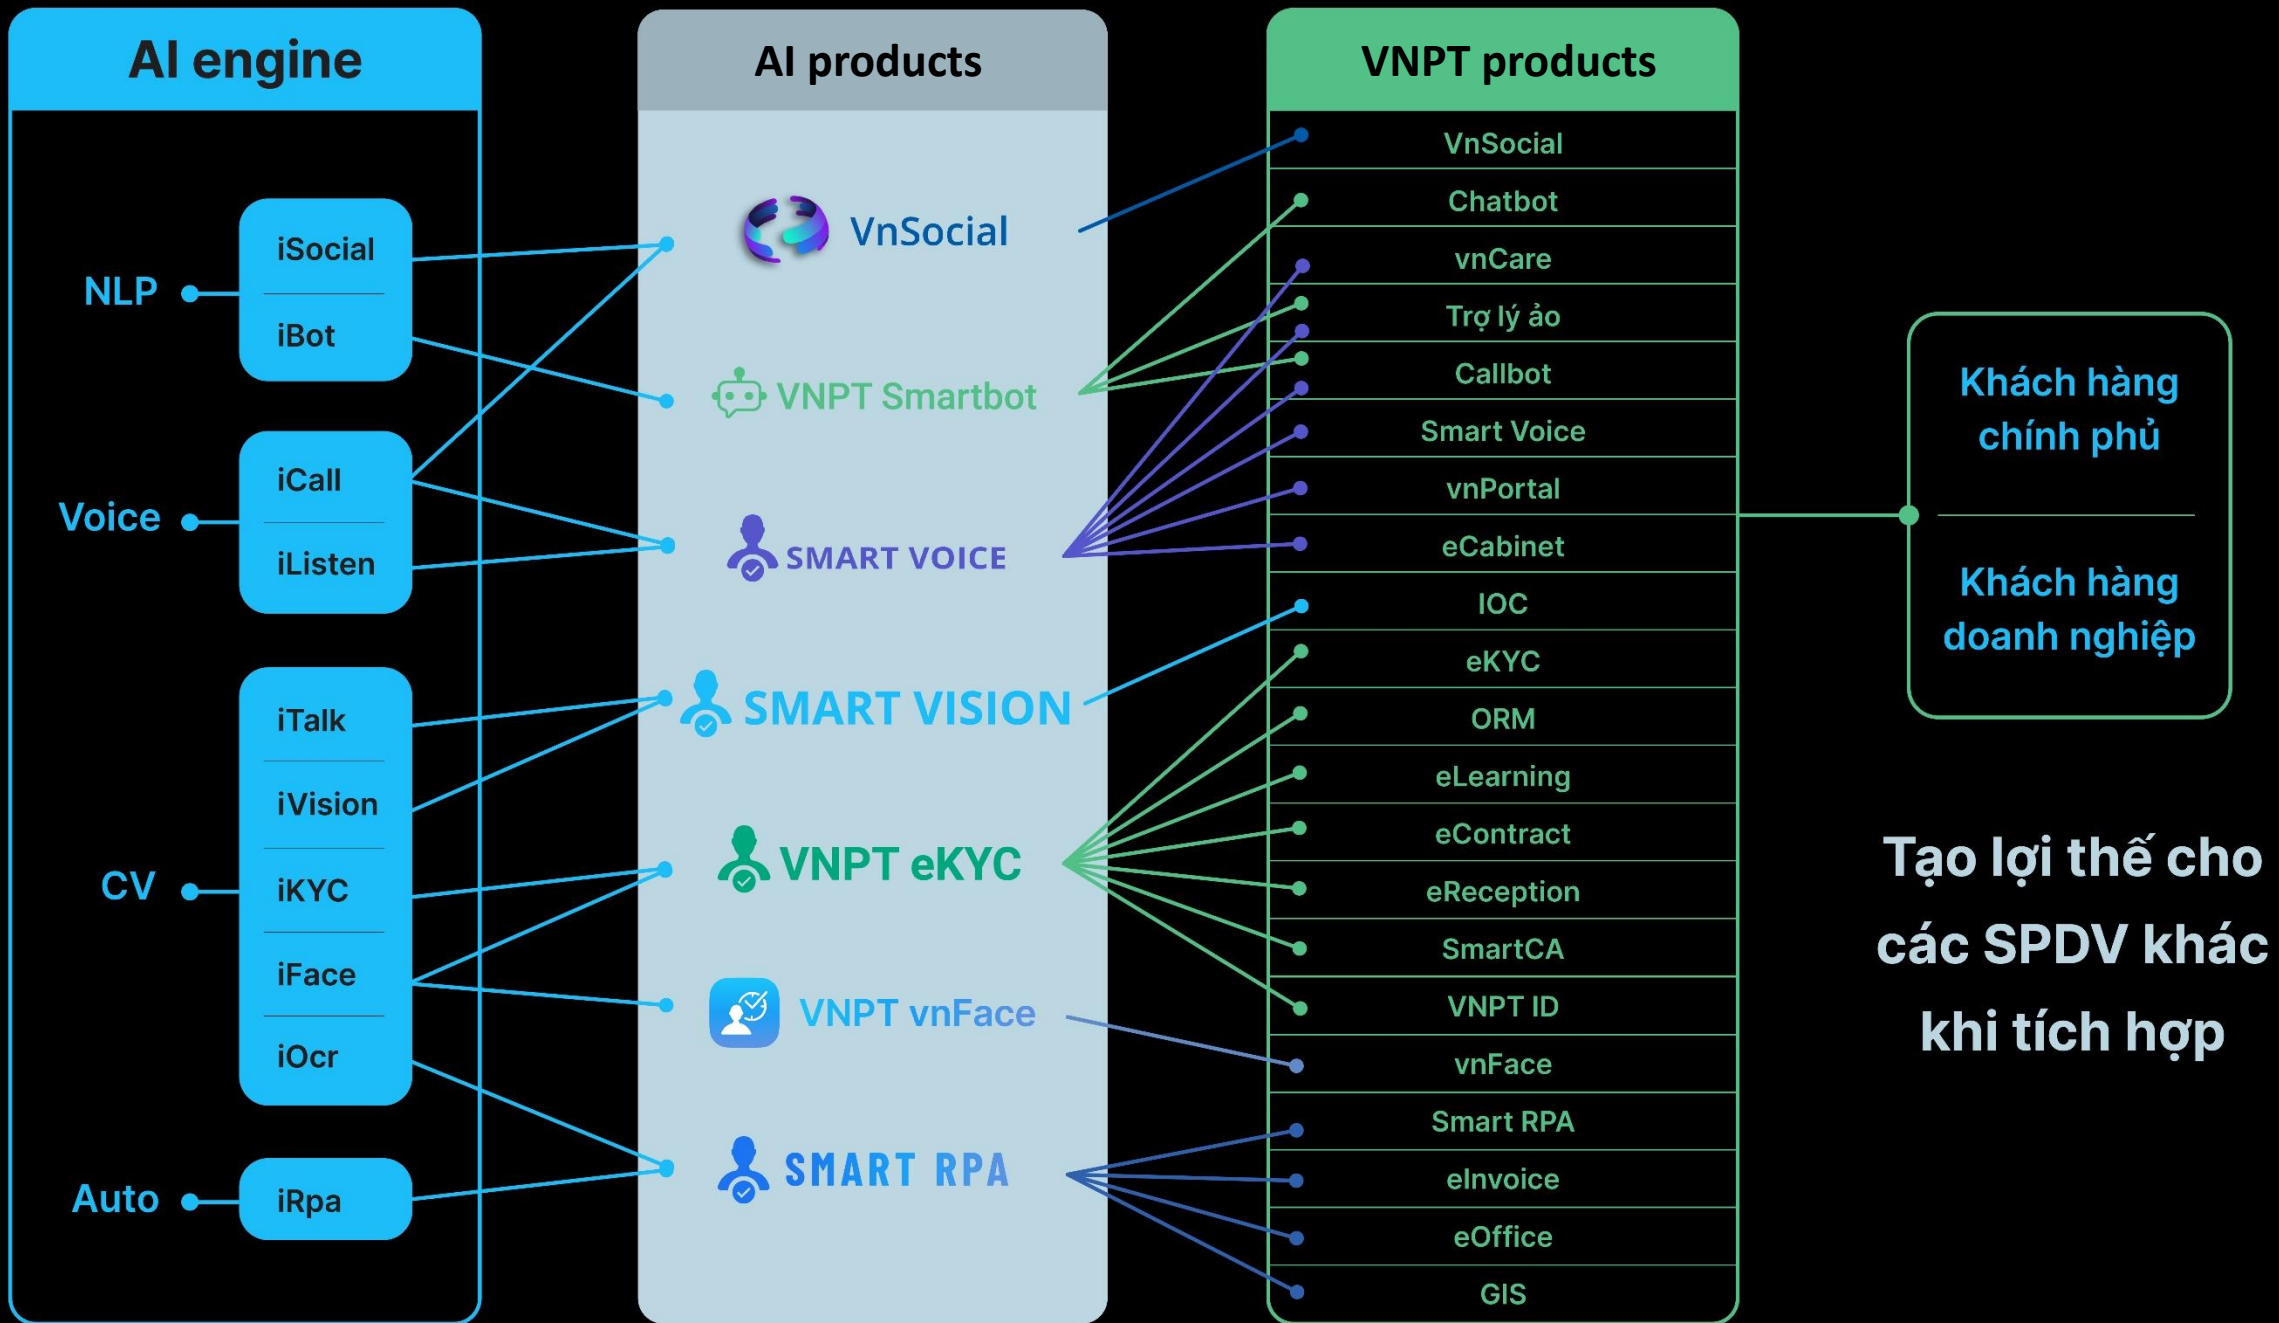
AI engine

NLP
iSocial
iBot

Voice
iCall
iListen

CV
iTalk
iVision
iKYC
iFace
iOcr

Auto
iRpa

AI products

VnSocial
VNPT Smartbot
SMART VOICE
SMART VISION
VNPT eKYC
VNPT vnFace
SMART RPA

VNPT products

VnSocial
Chatbot
vnCare
Trợ lý ảo
Callbot
Smart Voice
vnPortal
eCabinet
IOC
eKYC
ORM
eLearning
eContract
eReception
SmartCA
VNPT ID
vnFace
Smart RPA
eInvoice
eOffice
GIS

Khách hàng chính phủ

Khách hàng doanh nghiệp

Tạo lợi thế cho các SPDV khác khi tích hợp